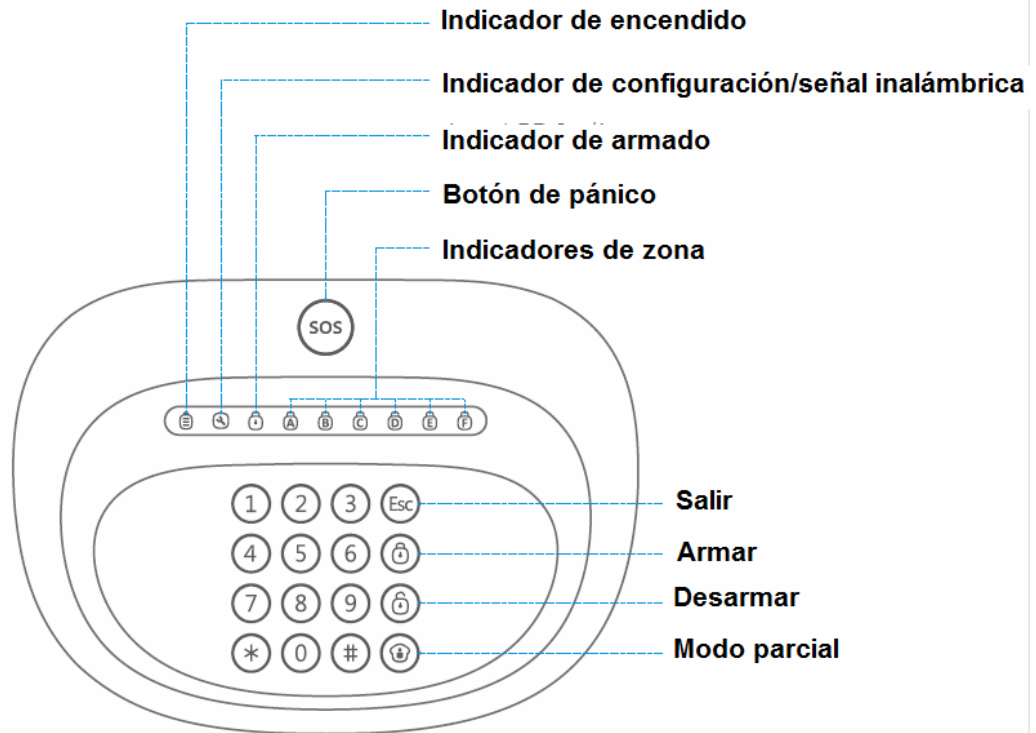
Indicador de encendido

Indicador de configuración/señal inalámbrica

Indicador de armado

Botón de pánico

Indicadores de zona

SOS

A B C D E F

1 2 3 Esc

4 5 6

7 8 9

* 0 #

Salir

Armar

Desarmar

Modo parcial